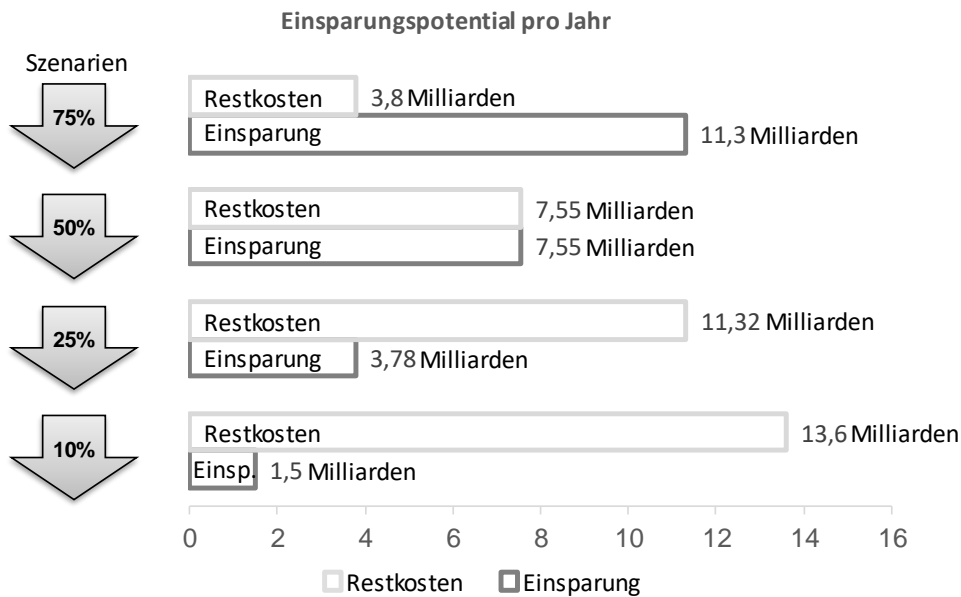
Einsparungspotential pro Jahr

Szenarien

75%
Restkosten 3,8 Milliarden
Einsparung 11,3 Milliarden

50%
Restkosten 7,55 Milliarden
Einsparung 7,55 Milliarden

25%
Restkosten 11,32 Milliarden
Einsparung 3,78 Milliarden

10%
Restkosten 13,6 Milliarden
Einsp. 1,5 Milliarden

0 2 4 6 8 10 12 14 16

Restkosten Einsparung